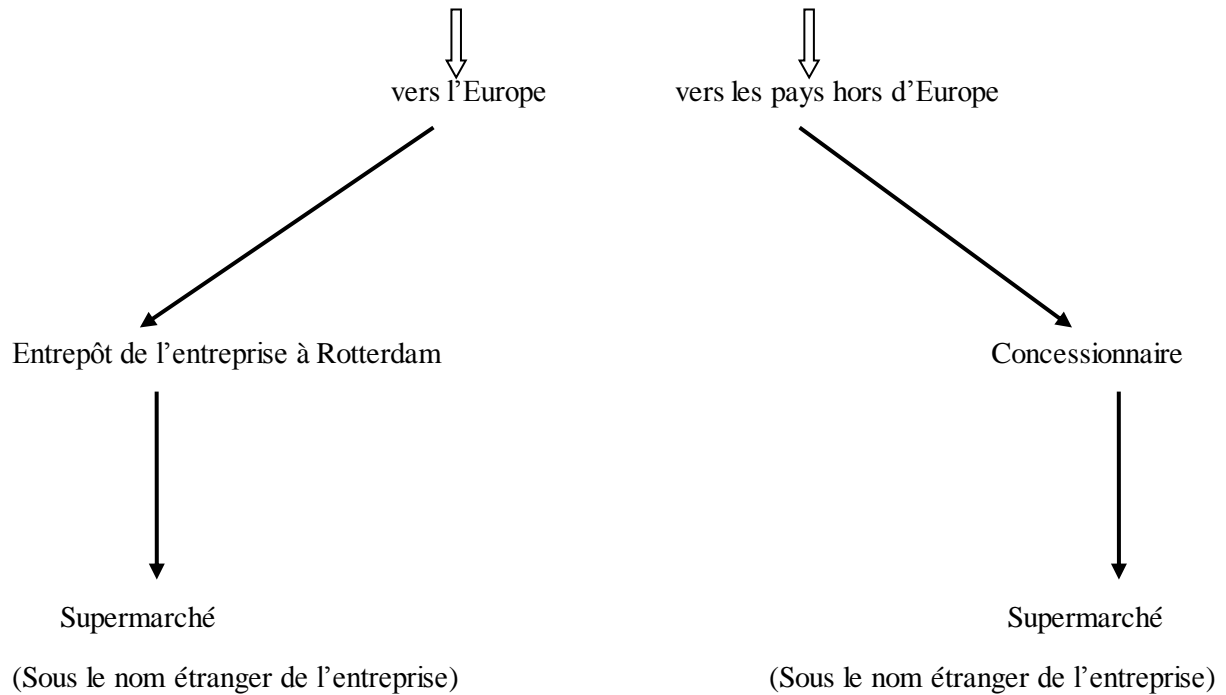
vers l'Europe

vers les pays hors d'Europe

Entrepôt de l'entreprise à Rotterdam

Supermarché

(Sous le nom étranger de l'entreprise)

Concessionnaire

Supermarché

(Sous le nom étranger de l'entreprise)